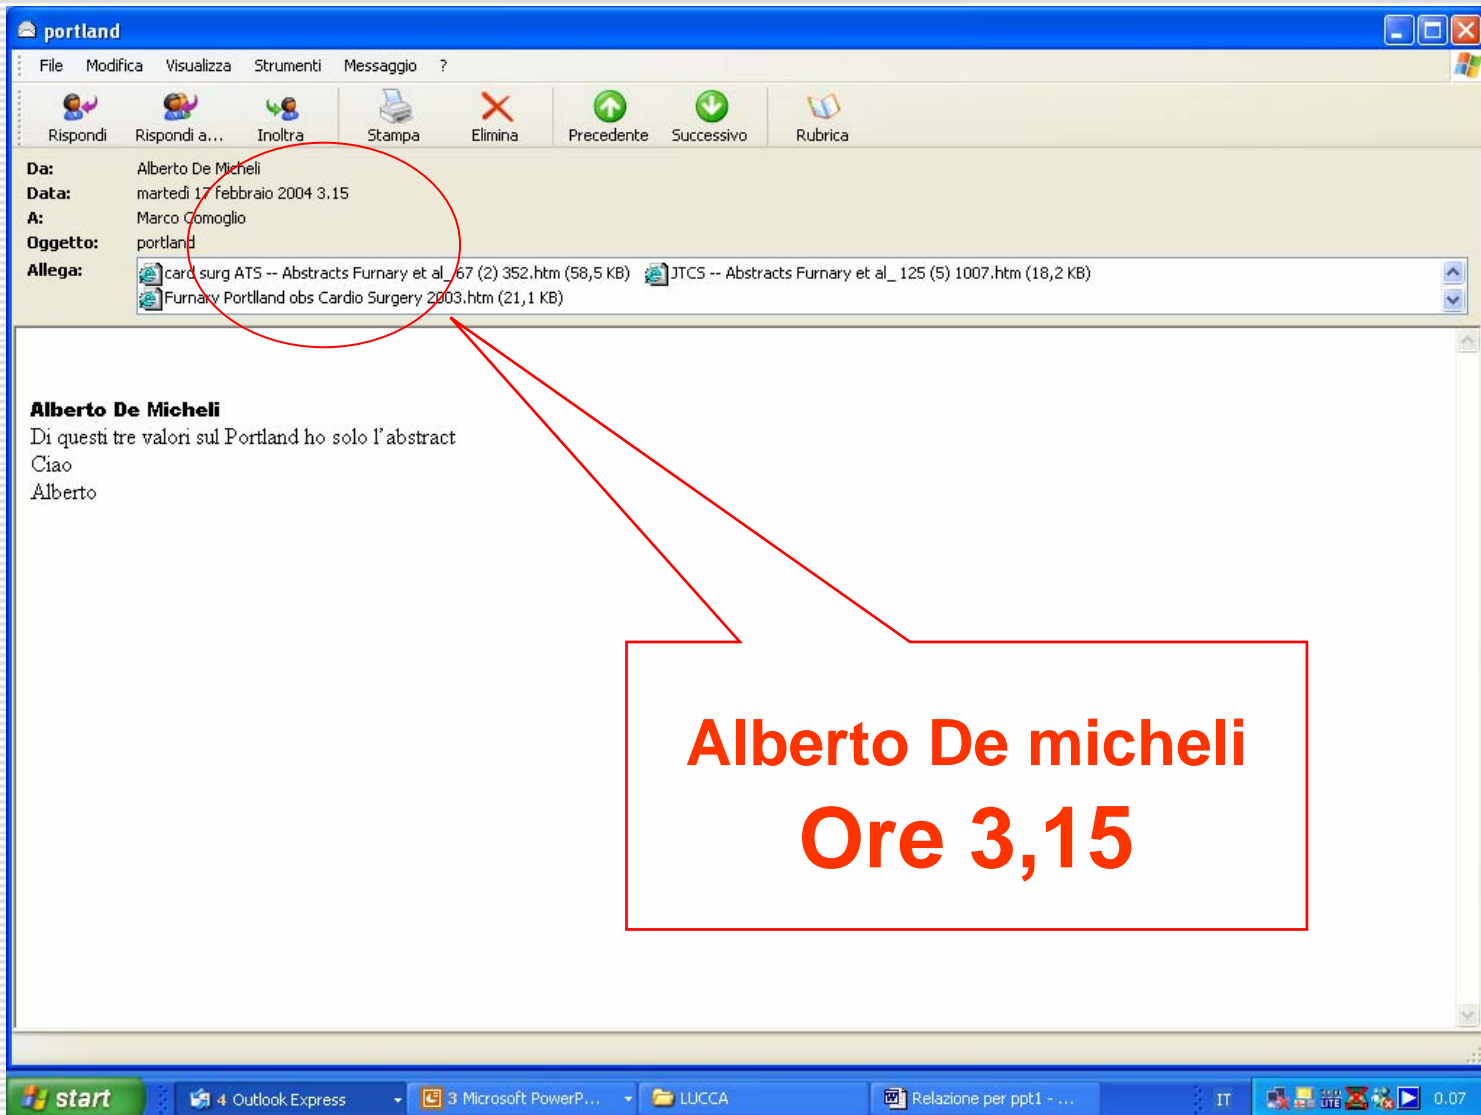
portland

File Modifica Visualizza Strumenti Messaggio ?

Rispondi Rispondi a... Inoltra Stampa Elimina Precedente Successivo Rubrica

Da: Alberto De Micheli
Data: martedì 17 febbraio 2004 3.15
A: Marco Comoglio
Oggetto: portland
Allega: card surg ATS -- Abstracts Furnary et al_67 (2) 352.htm (58,5 KB) JTCS -- Abstracts Furnary et al_ 125 (5) 1007.htm (18,2 KB) Furnary Portlland obs Cardio Surgery 2003.htm (21,1 KB)

Alberto De Micheli
Di questi tre valori sul Portland ho solo l'abstract
Ciao
Alberto

Alberto De micheli
Ore 3,15

start 4 Outlook Express 3 Microsoft PowerP... LUCCA Relazione per ppt1 - ... IT 0.07